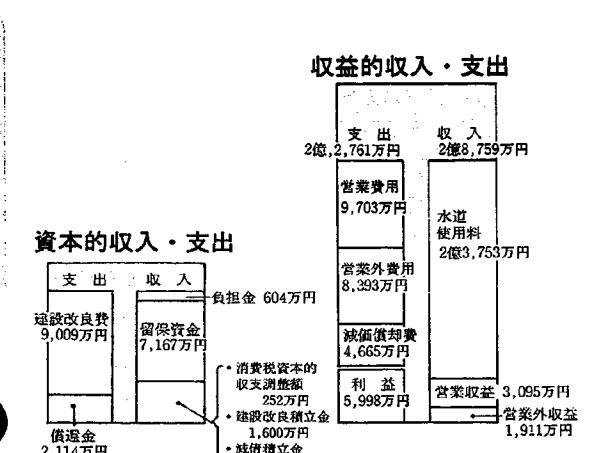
収益的収入・支出

支出
2億2,761万円

収入
2億8,759万円

営業費用
9,703万円

営業外費用
8,393万円

減価償却費
4,665万円

利益
5,998万円

水道
使用料
2億3,753万円

営業収益 3,095万円

営業外収益
1,911万円

資本的収入・支出

支出

収入

負担金 604万円

建設改良費
9,009万円

留保資金
7,167万円

・消費税資本的収支調整額
252万円
・建設改良積立金
1,600万円
・減債積立金

償還金
2,114万円